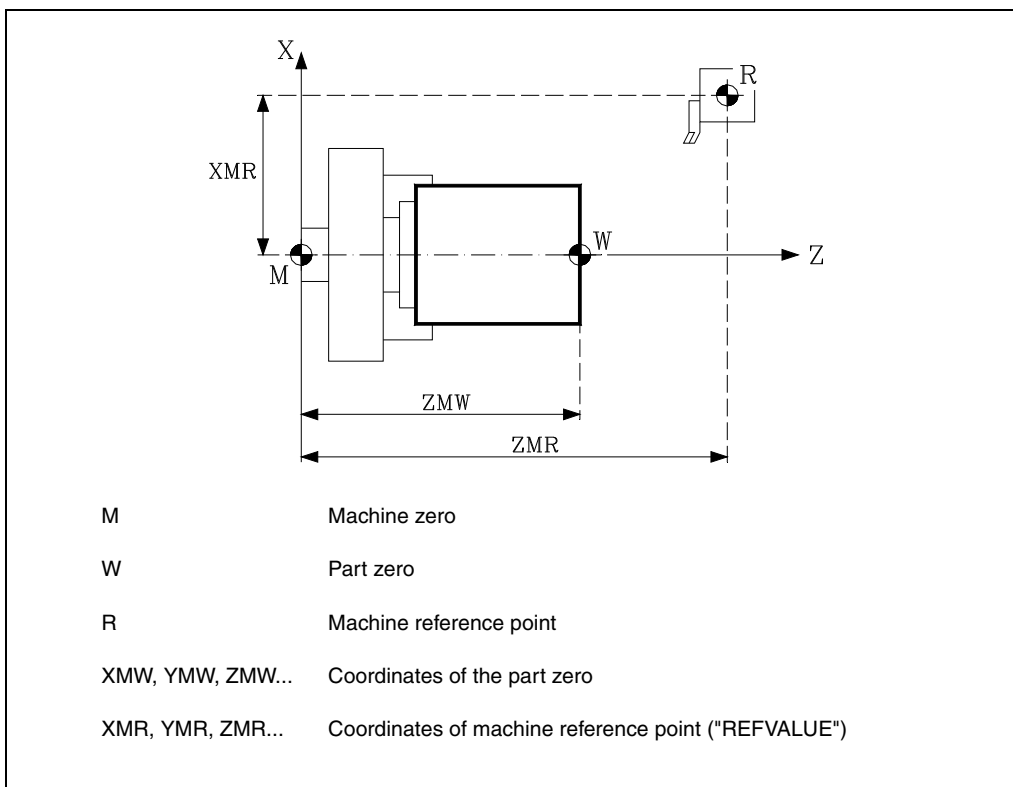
X

R

XMR

W

Z

M

ZMW

ZMR

| | |
|---|---|
| M | Machine zero |
| W | Part zero |
| R | Machine reference point |
| XMW, YMW, ZMW... | Coordinates of the part zero |
| XMR, YMR, ZMR... | Coordinates of machine reference point ("REFVALUE") |